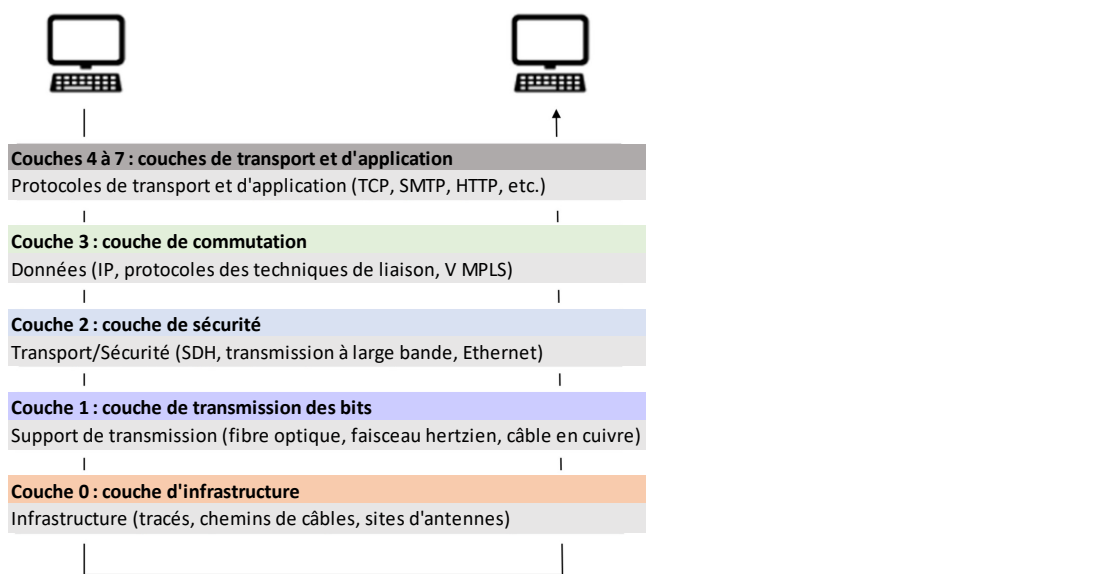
Couches 4 à 7 : couches de transport et d'application
Protocoles de transport et d'application (TCP, SMTP, HTTP, etc.)

Couche 3 : couche de commutation
Données (IP, protocoles des techniques de liaison, V MPLS)

Couche 2 : couche de sécurité
Transport/Sécurité (SDH, transmission à large bande, Ethernet)

Couche 1 : couche de transmission des bits
Support de transmission (fibre optique, faisceau hertzien, câble en cuivre)

Couche 0 : couche d'infrastructure
Infrastructure (tracés, chemins de câbles, sites d'antennes)